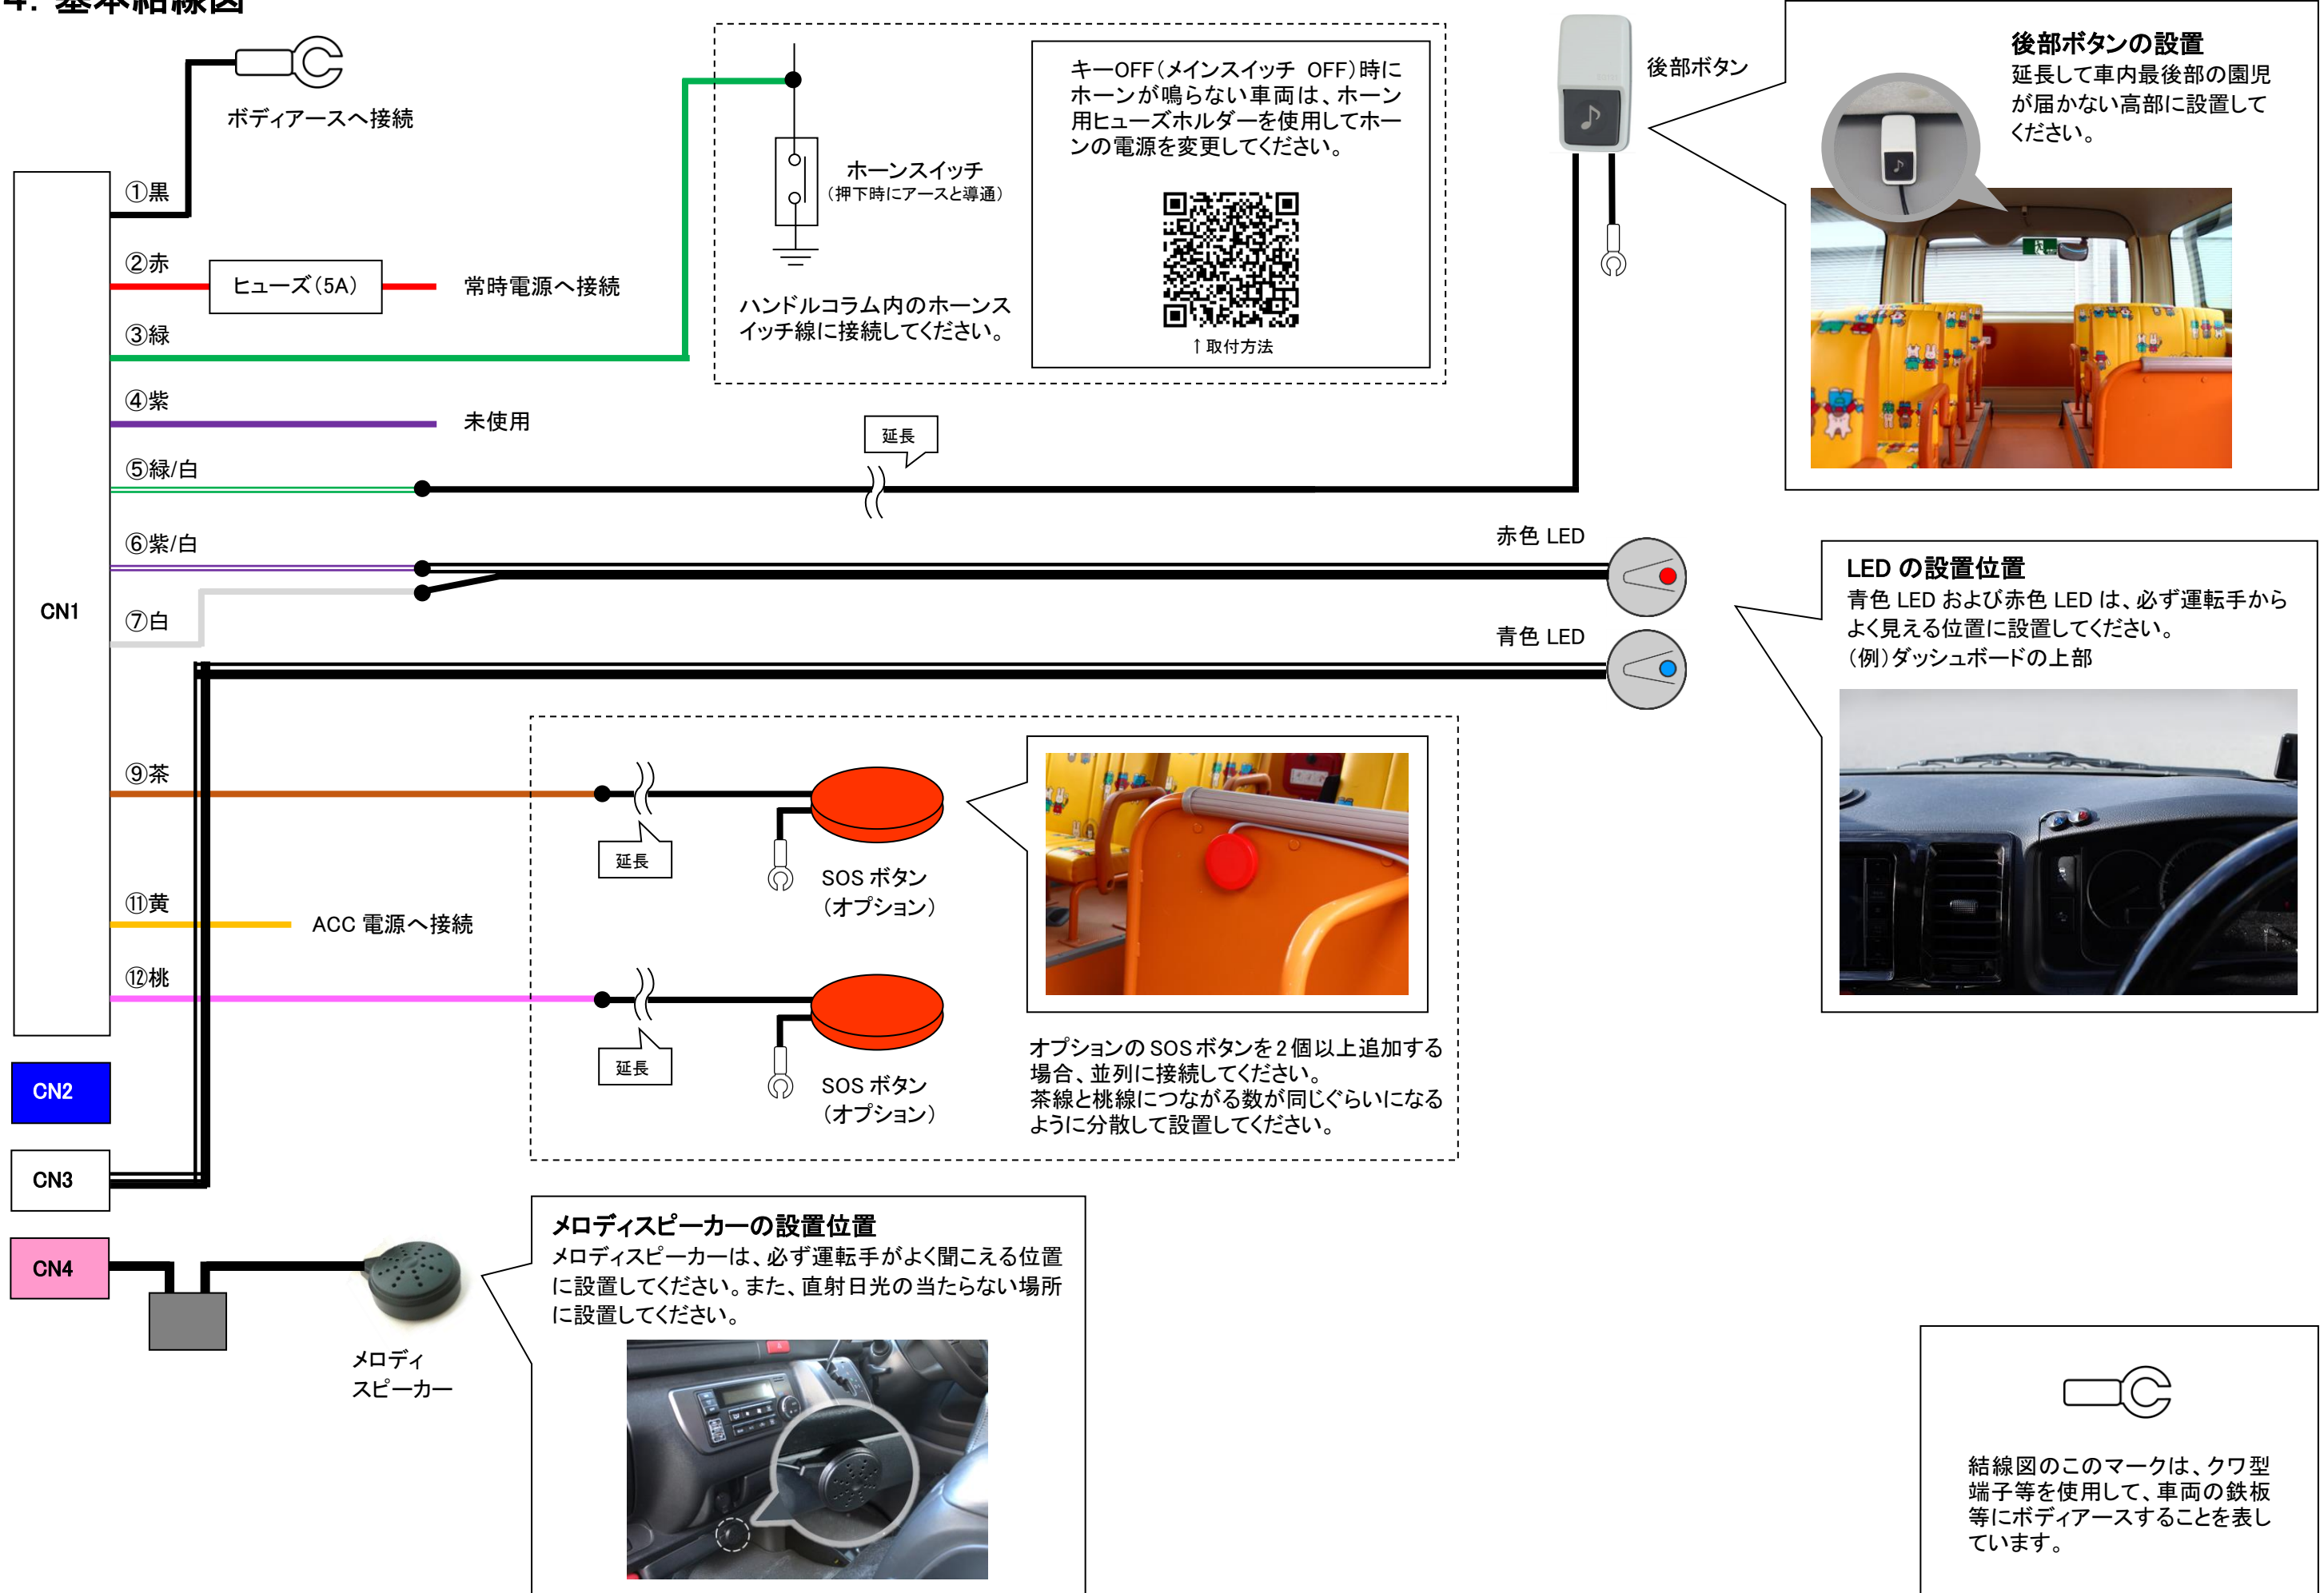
4. 基本結線図

ボディアースへ接続

①黒

②赤

ヒューズ（5A）

常時電源へ接続

③緑

④紫

未使用

⑤緑/白

⑥紫/白

⑦白

CN1

⑨茶

⑪黄

ACC 電源へ接続

⑫桃

CN2

CN3

CN4

ホーンスイッチ
（押下時にアースと導通）

ハンドルコラム内のホーンスイッチ線に接続してください。

キーOFF（メインスイッチ OFF）時にホーンが鳴らない車両は、ホーン用ヒューズホルダーを使用してホーンの電源を変更してください。

↑取付方法

後部ボタン

後部ボタンの設置
延長して車内最後部の園児が届かない高部に設置してください。

延長

赤色 LED

青色 LED

LED の設置位置
青色 LED および赤色 LED は、必ず運転手からよく見える位置に設置してください。
（例）ダッシュボードの上部

延長

SOS ボタン
（オプション）

延長

SOS ボタン
（オプション）

オプションの SOS ボタンを 2 個以上追加する場合、並列に接続してください。
茶線と桃線につながる数が同じぐらいになるように分散して設置してください。

メロディ
スピーカー

メロディスピーカーの設置位置
メロディスピーカーは、必ず運転手がよく聞こえる位置に設置してください。また、直射日光の当たらない場所に設置してください。

結線図のこのマークは、クワ型端子等を使用して、車両の鉄板等にボディアースすることを表しています。